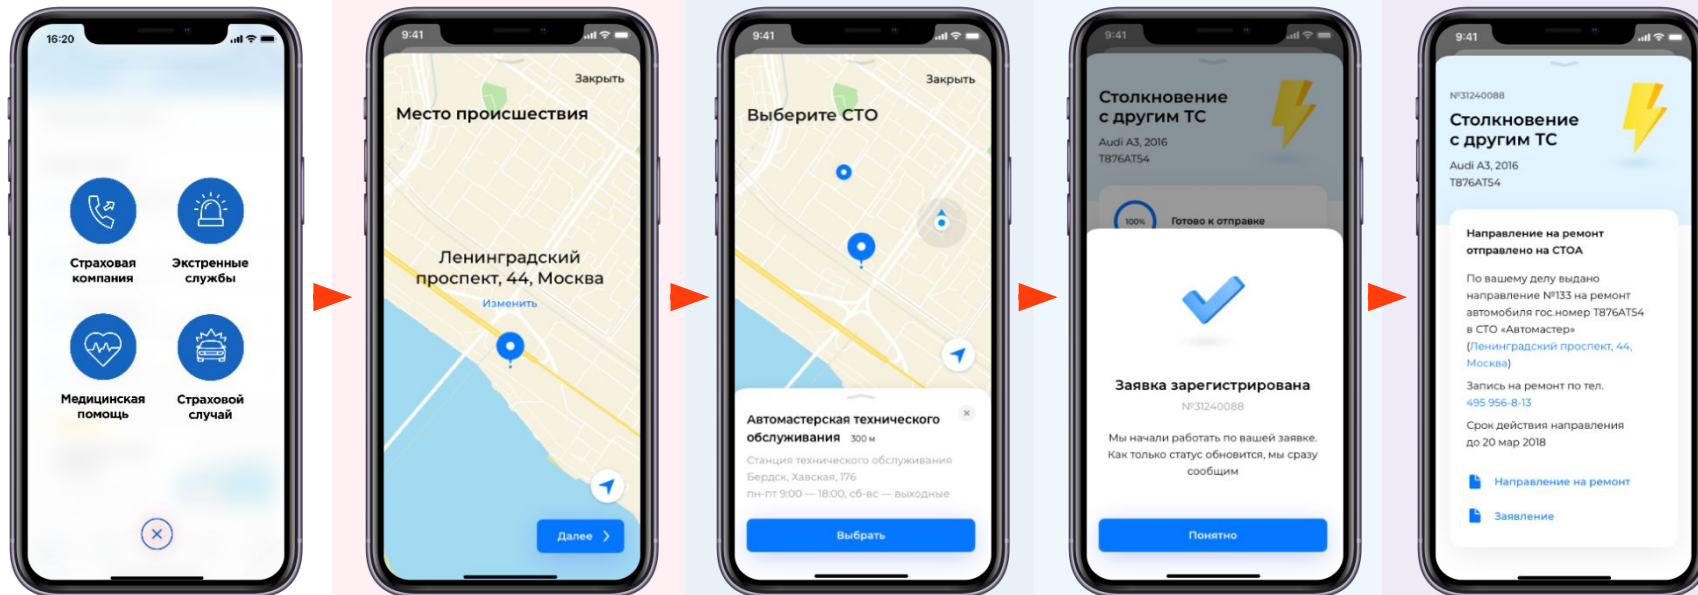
16:20

Страховая компания

Экстренные службы

Медицинская помощь

Страховой случай

9:41

Закрыть

Место происшествия

Ленинградский проспект, 44, Москва

Изменить

Далее

9:41

Закрыть

Выберите СТО

Автомастерская технического обслуживания 300 м

Станция технического обслуживания
Бердск, Хавская, 176
пн-пт 9:00 — 18:00, сб-вс — выходные

Выбрать

9:41

Столкновение с другим ТС

Audi A3, 2016
Т876АТ54

100% Готово к отправке

Заявка зарегистрирована

№31240088

Мы начали работать по вашей заявке. Как только статус обновится, мы сразу сообщим

Понятно

9:41

№31240088

Столкновение с другим ТС

Audi A3, 2016
Т876АТ54

Направление на ремонт отправлено на СТОА

По вашему делу выдано направление №133 на ремонт автомобиля гос.номер Т876АТ54 в СТО «Автомастер» (Ленинградский проспект, 44, Москва)

Запись на ремонт по тел. 495 956-8-13

Срок действия направления до 20 мар 2018

Направление на ремонт

Заявление